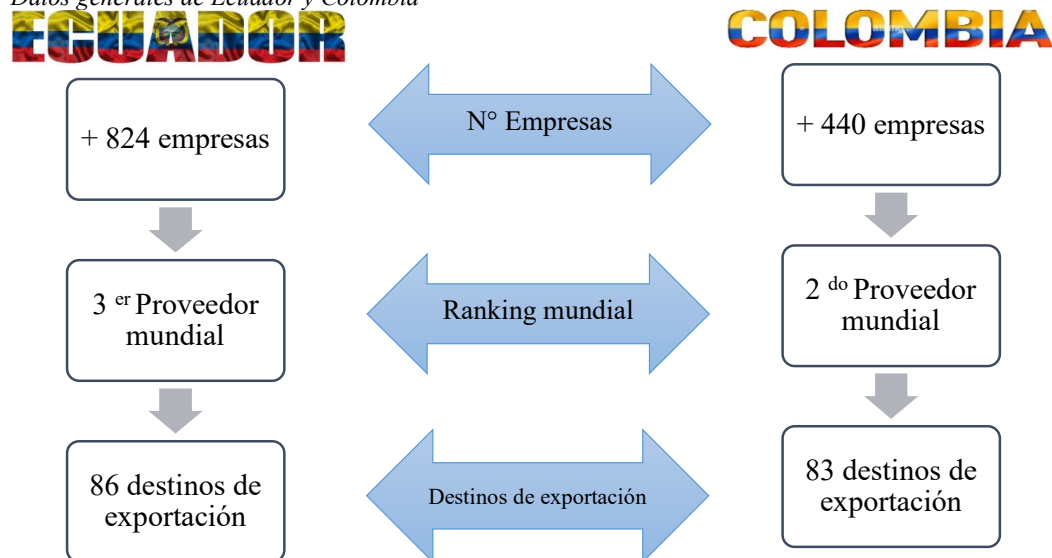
Datos generales de Ecuador y Colombia

ECUADOR

COLOMBIA

+ 824 empresas

N° Empresas

+ 440 empresas

3 $^{er}$ Proveedor mundial

Ranking mundial

2 $^{do}$ Proveedor mundial

86 destinos de exportación

Destinos de exportación

83 destinos de exportación